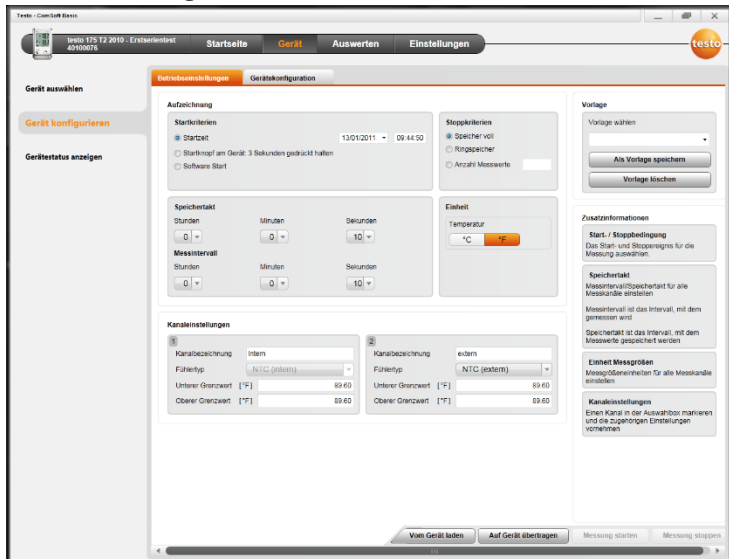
Testo - ComSoft Basic

testo 175 T2 2010 - Erstserientest
40100076

Startseite Gerät Auswerten Einstellungen

testo

Gerät auswählen

Gerät konfigurieren

Gerätestatus anzeigen

Betriebseinstellungen Gerätekonfiguration

Aufzeichnung

Startkriterien

Startzeit 13/01/2011 09:44:50

Startknopf am Gerät 3 Sekunden gedrückt halten

Software Start

Stoppkriterien

Speicher voll

Ringspeicher

Anzahl Messwerte

Speichertakt

Stunden Minuten Sekunden

0 0 10

Messintervall

Stunden Minuten Sekunden

0 0 10

Einheit

Temperatur

°C °F

Kanaleinstellungen

1

Kanalbezeichnung Intern

Fühlertyp NTC (intern)

Unterer Grenzwert [°F] 89.60

Oberer Grenzwert [°F] 89.60

2

Kanalbezeichnung extern

Fühlertyp NTC (extern)

Unterer Grenzwert [°F] 89.60

Oberer Grenzwert [°F] 89.60

Vorlage

Vorlage wählen

Als Vorlage speichern

Vorlage löschen

Zusatzinformationen

Start- / Stoppbedingung
Das Start- und Stoppereignis für die Messung auswählen

Speichertakt
Messintervall/Speichertakt für alle Messkanäle einstellen

Messintervall ist das Intervall, mit dem gemessen wird

Speichertakt ist das Intervall, mit dem Messwerte gespeichert werden

Einheit Messgrößen
Messgrößeneinheiten für alle Messkanäle einstellen

Kanaleinstellungen
Einen Kanal in der Auswahlbox markieren und die zugehörigen Einstellungen vornehmen

Vom Gerät laden Auf Gerät übertragen Messung starten Messung stoppen